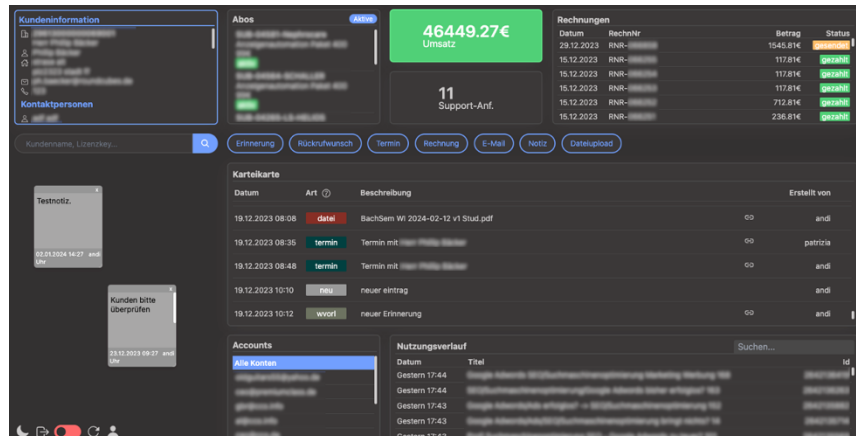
Kundeninformation

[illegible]

Kontaktpersonen

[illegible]

Abos Aktive

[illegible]

46449.27€
Umsatz

11
Support-Anf.

Rechnungen

| Datum | RechnNr | Betrag | Status |
|---|---|---|---|
| 29.12.2023 | RNR-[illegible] | 1545.81€ | gesendet |
| 15.12.2023 | RNR-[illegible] | 117.81€ | gezahlt |
| 15.12.2023 | RNR-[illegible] | 117.81€ | gezahlt |
| 15.12.2023 | RNR-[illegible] | 117.81€ | gezahlt |
| 15.12.2023 | RNR-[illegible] | 712.81€ | gezahlt |
| 15.12.2023 | RNR-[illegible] | 236.81€ | gezahlt |

Kundenname, Lizenzkey...

Erinnerung Rückrufwunsch Termin Rechnung E-Mail Notiz Dateiupload

Karteikarte

| Datum | Art | Beschreibung | | Erstellt von |
|---|---|---|---|---|
| 19.12.2023 08:08 | datei | BachSem WI 2024-02-12 v1 Stud.pdf | | andi |
| 19.12.2023 08:35 | termin | Termin mit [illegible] | | patrizia |
| 19.12.2023 08:48 | termin | Termin mit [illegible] | | andi |
| 19.12.2023 10:10 | neu | neuer eintrag | | andi |
| 19.12.2023 10:12 | wvorl | neuer Erinnerung | | andi |

Testnotiz.

02.01.2024 14:27 andi Uhr

Kunden bitte überprüfen

23.12.2023 09:27 andi Uhr

Accounts

Alle Konten

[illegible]

Nutzungsverlauf

Suchen...

| Datum | Titel | Id |
|---|---|---|
| Gestern 17:44 | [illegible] | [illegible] |
| Gestern 17:44 | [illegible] | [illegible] |
| Gestern 17:43 | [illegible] | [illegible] |
| Gestern 17:43 | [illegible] | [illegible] |
| Gestern 17:43 | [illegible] | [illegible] |